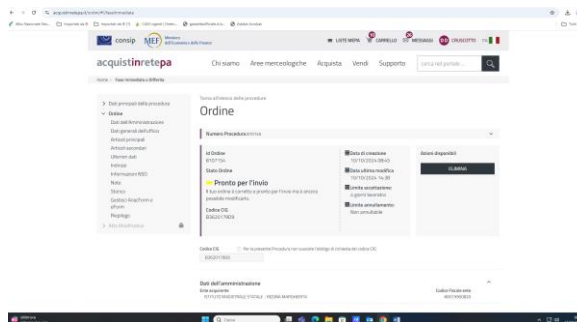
acquistinretepa.it

consip MEF Ministero dell'Economia e delle Finanze

LISTE MEPA CARRELLO MESSAGGI CRUSCOTTO

acquistinretepa Chi siamo Aree merceologiche Acquista Vendi Supporto

Home > Your immediate e Differite

> Dati principali della procedura
Ordine
Dati dell'Amministrazione
Dati generali dell'ufficio
Articoli principali
Articoli secondari
Ulteriori dati
Indirizzi
Informazioni BDD
Note
Allegati
Riepilogo

Torna all'elenco delle procedure

Ordine

Numero Procedura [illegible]

Id Ordine
8107754

Stato Ordine

Pronto per l'invio
Il tuo ordine è corretto e pronto per l'invio ma è ancora possibile modificarlo.

Codice CIG
B162017909

Data di creazione
10/10/2024 08:43

Data ultima modifica
10/10/2024 14:39

Limite accettazione
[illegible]

Limite annullamento
Non annullabile

Azioni disponibili
ELIMINA

Codice CIG
B162017909

Dati dell'amministrazione
Ente acquirente
ISTITUTO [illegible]

Codice fiscale ente
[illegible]